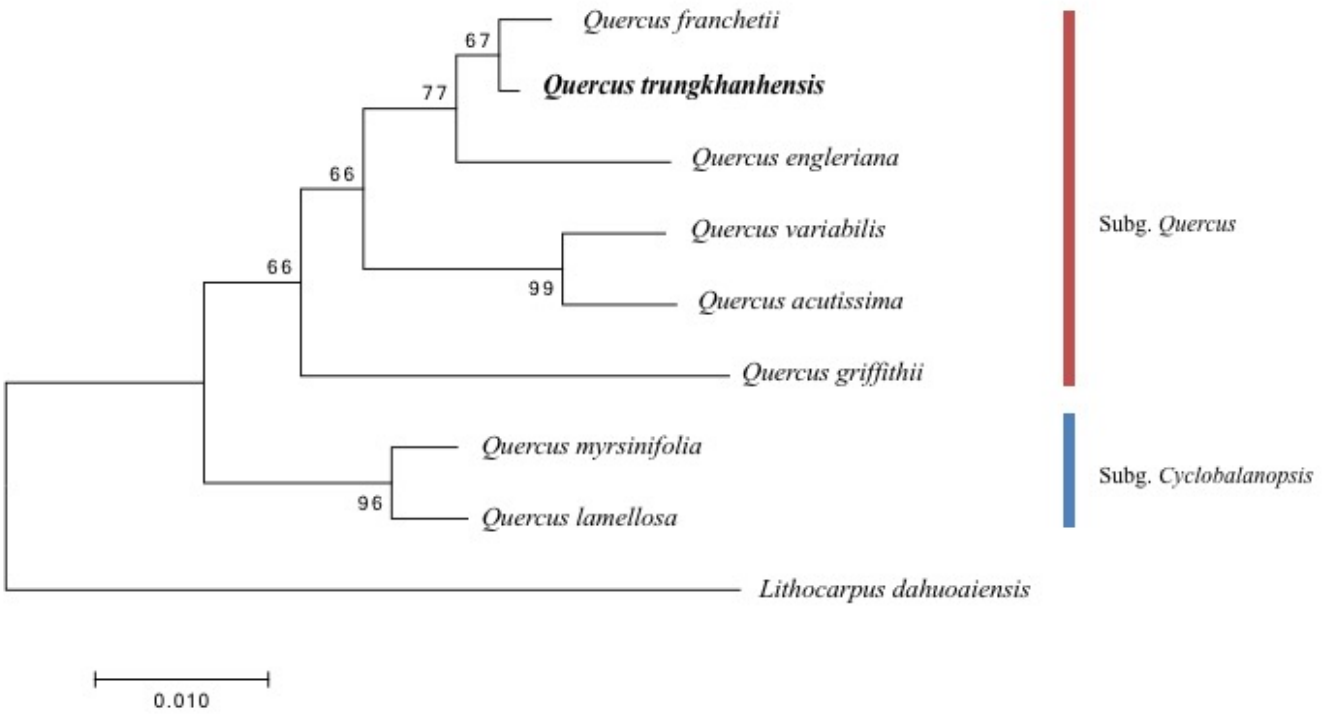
67
Quercus franchetii
Quercus trungkhanhensis
77
Quercus engleriana
66
Quercus variabilis
66
99
Quercus acutissima
Quercus griffithii
Subg. Quercus
Quercus myrsinifolia
96
Quercus lamellosa
Subg. Cyclobalanopsis
Lithocarpus dahuoaiensis
0.010